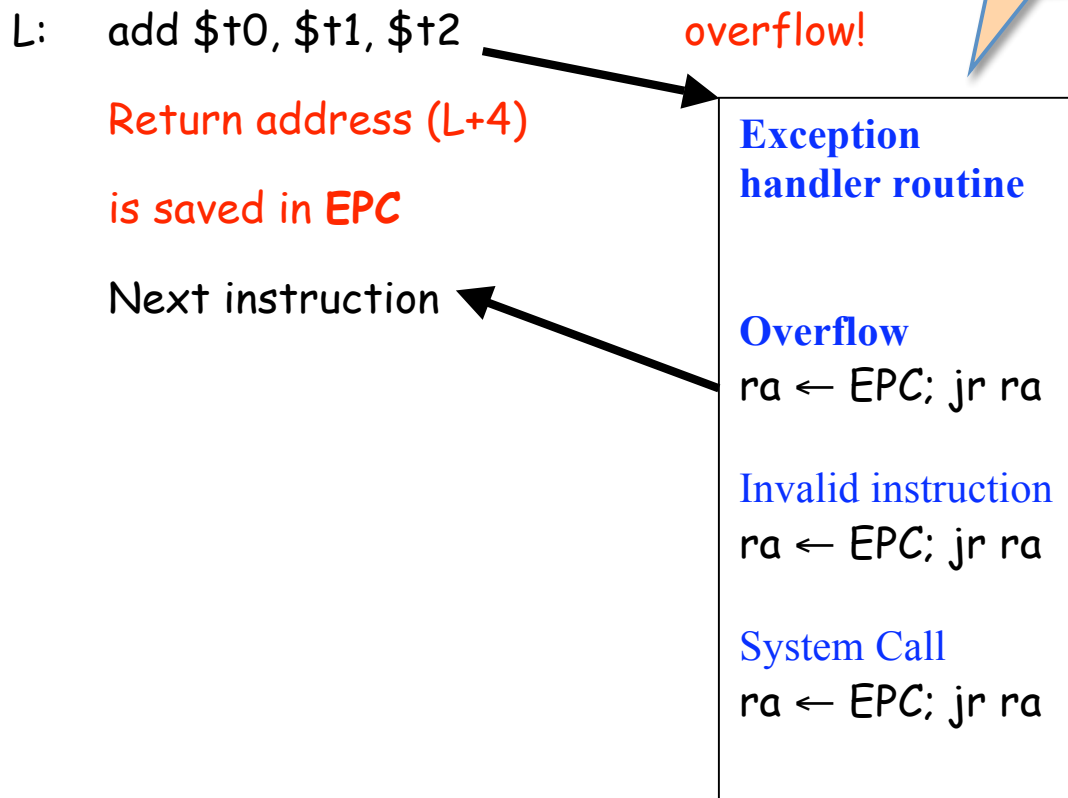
L: add \$t0, \$t1, \$t2

overflow!

Return address (L+4)

is saved in **EPC**

Next instruction

**Exception handler routine**

**Overflow**
ra $\leftarrow$ EPC; jr ra

Invalid instruction
ra $\leftarrow$ EPC; jr ra

System Call
ra $\leftarrow$ EPC; jr ra